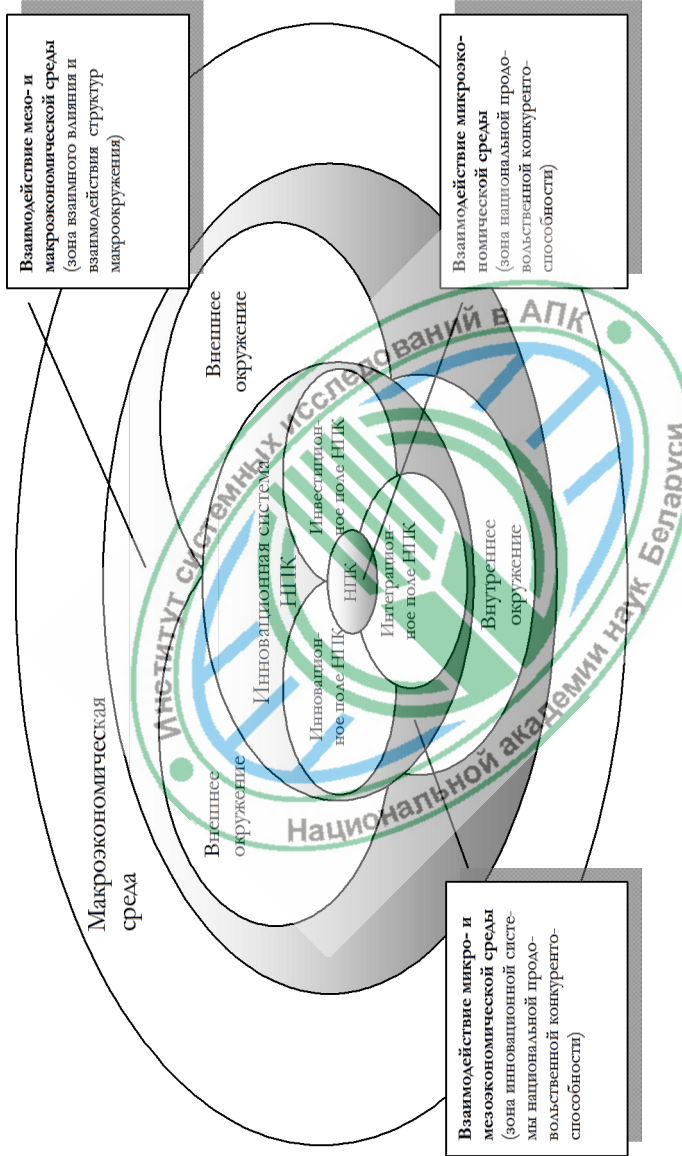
Взаимодействие мезо- и макроэкономической среды (зона взаимного влияния и взаимодействия структур макроокружения)

Взаимодействие микроэкономической среды (зона национальной продовольственной конкурентоспособности)

Макроэкономическая среда

Внешнее окружение

Внешнее окружение

Инновационная система НПК

Инновационное поле НПК

Инвестиционное поле НПК

НПК

Интеграционное поле НПК

Внутреннее окружение

Взаимодействие микро- и мезоэкономической среды (зона инновационной системы национальной продовольственной конкурентоспособности)

Институт системных исследований в АПК Национальной академии наук Беларуси